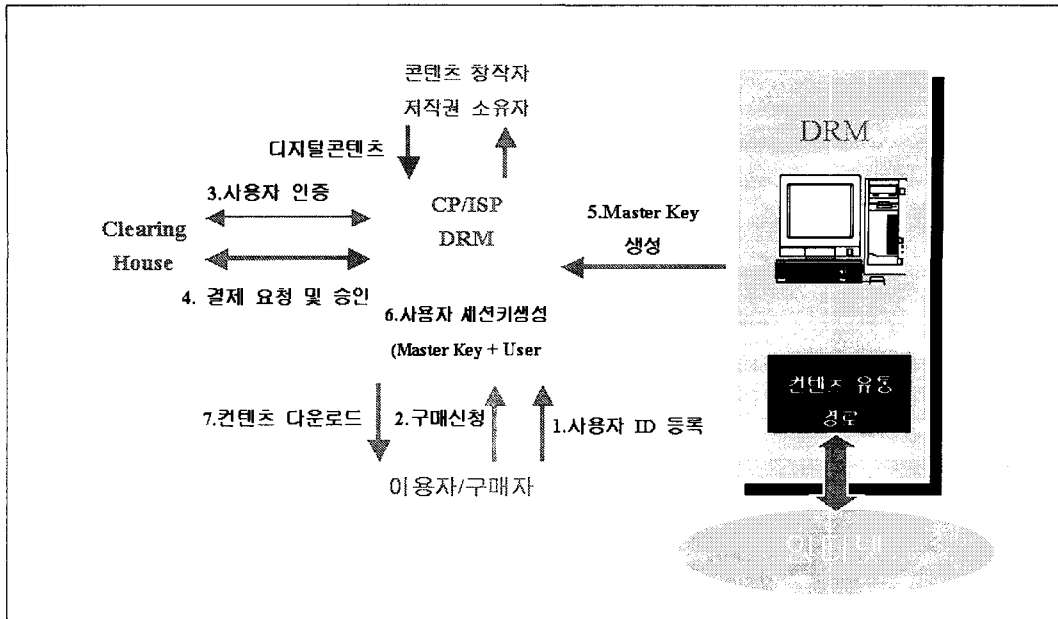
콘텐츠 창작자
저작권 소유자

디지털콘텐츠

3.사용자 인증

Clearing
House

4. 결제 요청 및 승인

CP/ISP
DRM

5.Master Key
생성

DRM

6.사용자 세션키생성
(Master Key + User

7.컨텐츠 다운로드

2.구매신청

1.사용자 ID 등록

이용자/구매자

컨텐츠 유통
경로

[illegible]